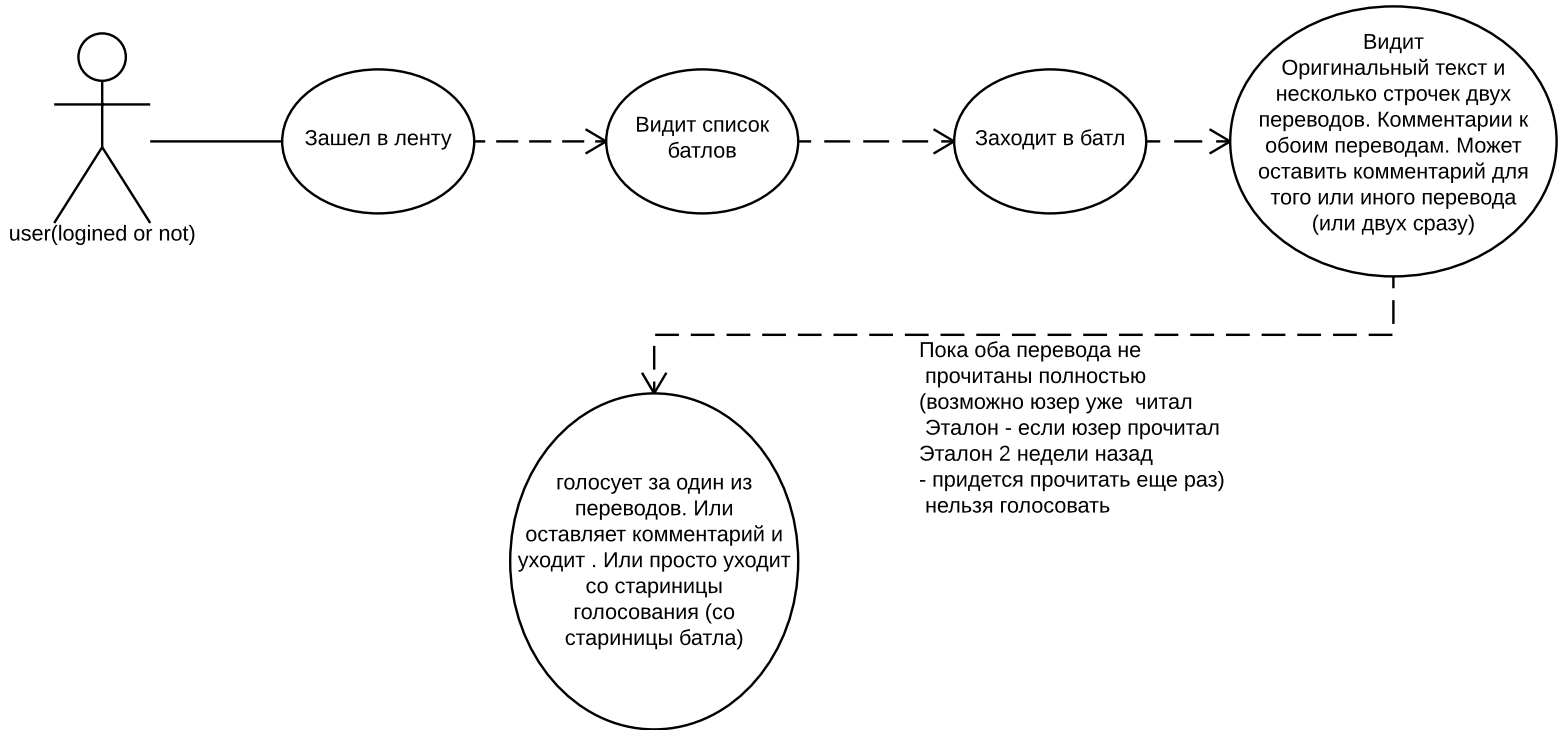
user(logined or not)

Зашел в ленту

Видит список батлов

Заходит в батл

Видит Оригинальный текст и несколько строчек двух переводов. Комментарии к обоим переводам. Может оставить комментарий для того или иного перевода (или двух сразу)

Пока оба перевода не прочитаны полностью (возможно юзер уже читал Эталон - если юзер прочитал Эталон 2 недели назад - придется прочитать еще раз) нельзя голосовать

голосует за один из переводов. Или оставляет комментарий и уходит . Или просто уходит со стариницы голосования (со стариницы батла)